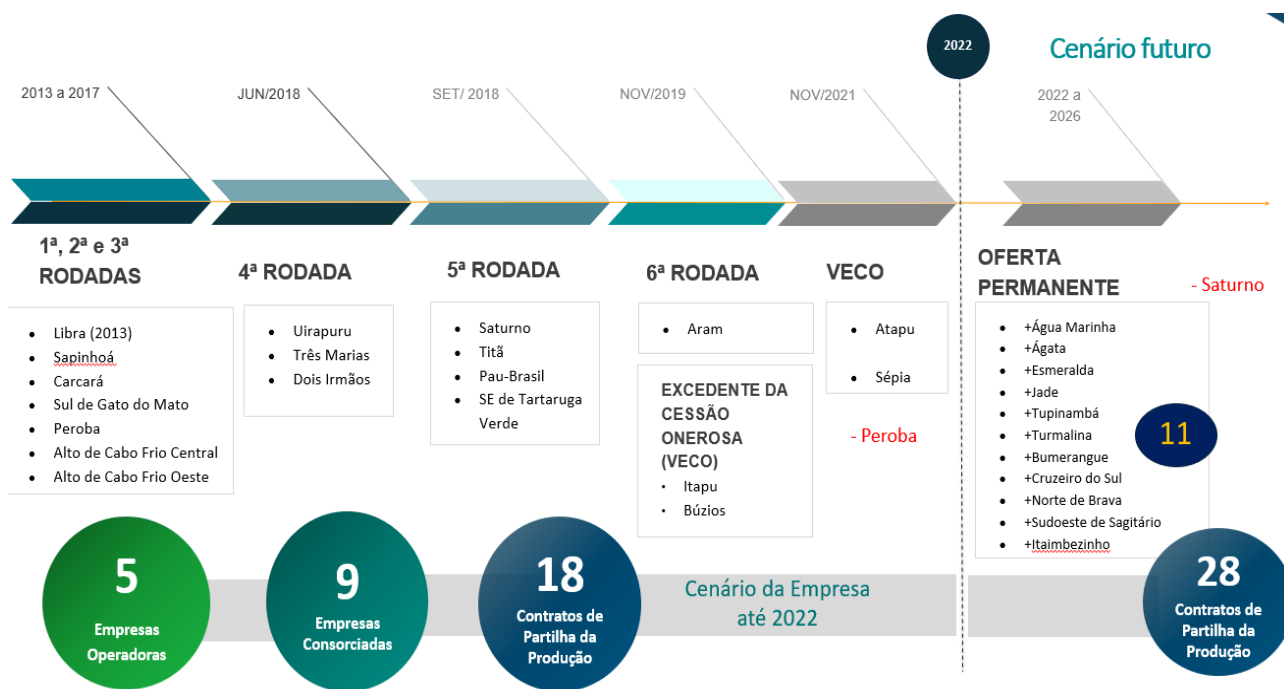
2022

Cenário futuro

2013 a 2017

JUN/2018

SET/ 2018

NOV/2019

NOV/2021

2022 a 2026

1ª, 2ª e 3ª RODADAS

- Libra (2013)
- Sapinhoá
- Carcará
- Sul de Gato do Mato
- Peroba
- Alto de Cabo Frio Central
- Alto de Cabo Frio Oeste

4ª RODADA

- Uirapuru
- Três Marias
- Dois Irmãos

5ª RODADA

- Saturno
- Titã
- Pau-Brasil
- SE de Tartaruga Verde

6ª RODADA

- Aram

EXCEDENTE DA CESSÃO ONEROSA (VECO)

- Itapu
- Búzios

VECO

- Atapu
- Sépia

- Peroba

OFERTA PERMANENTE

- Saturno

- +Água Marinha
- +Ágata
- +Esmeralda
- +Jade
- +Tupinambá
- +Turmalina
- +Bumerangue
- +Cruzeiro do Sul
- +Norte de Brava
- +Sudoeste de Sagitário
- +Itaimbezinho

11

5
Empresas Operadoras

9
Empresas Consorciadas

18
Contratos de Partilha da Produção

Cenário da Empresa até 2022

28
Contratos de Partilha da Produção